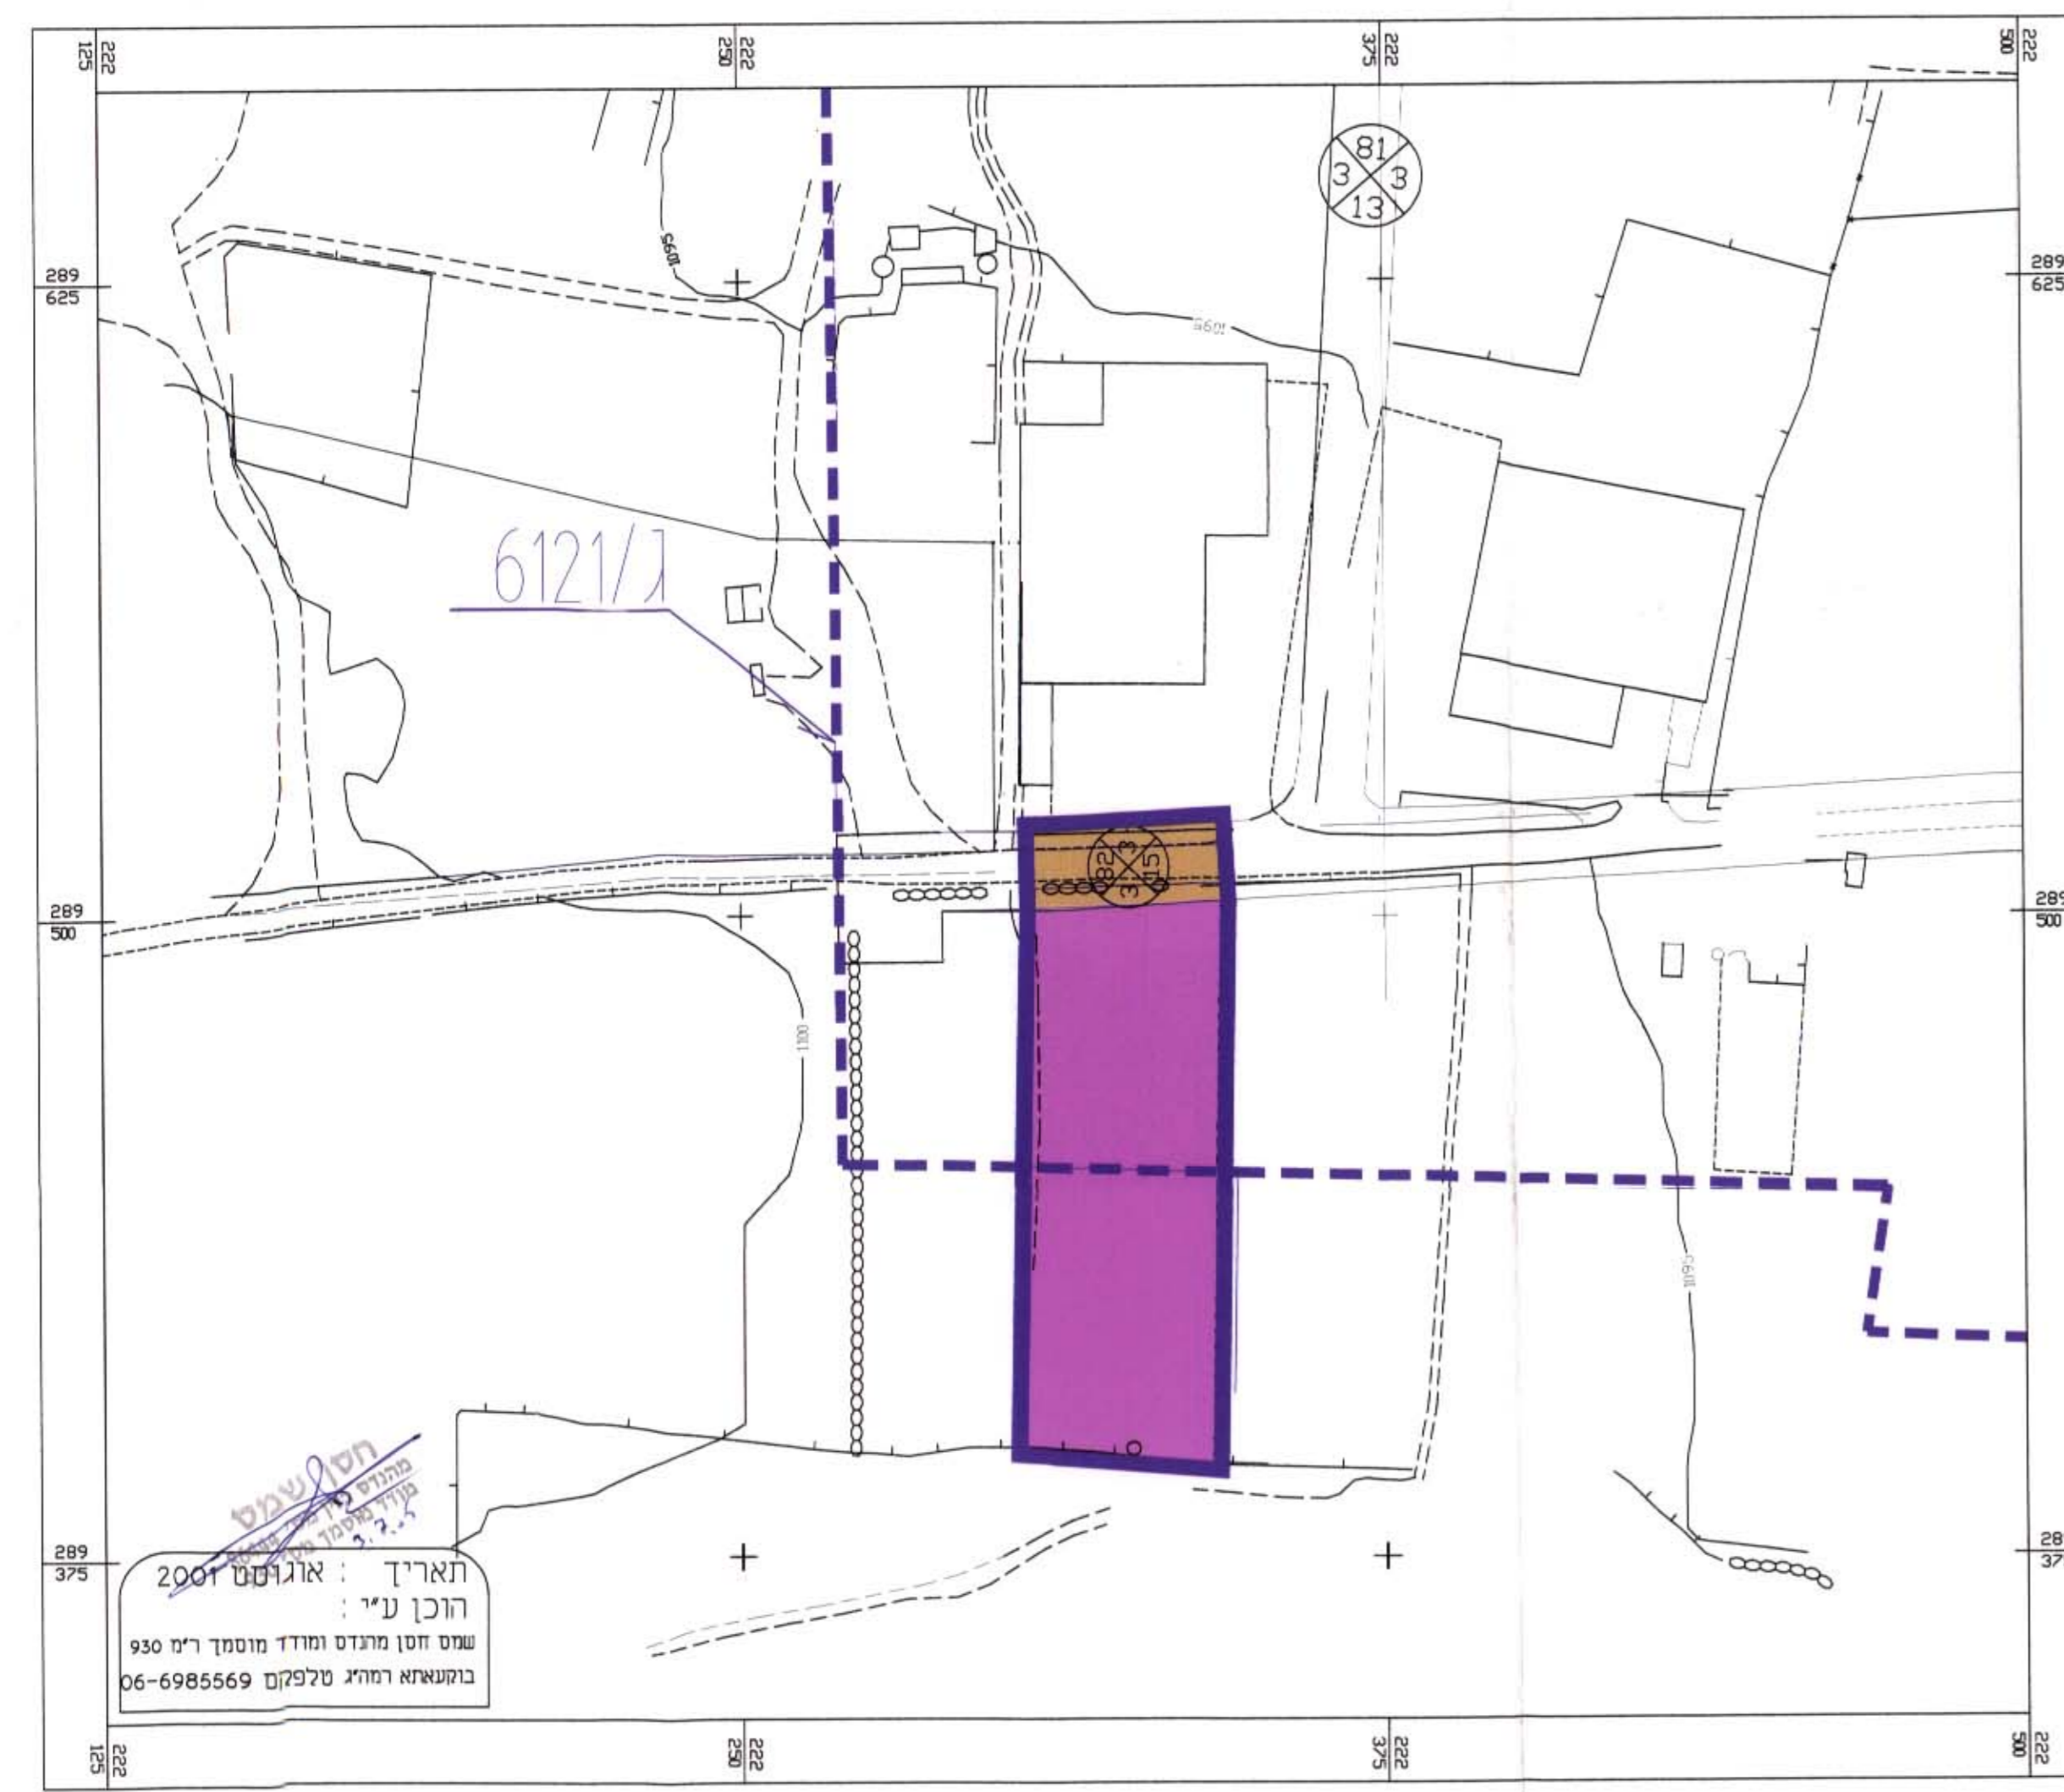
222
125

222
250

222
375

222
500

289
625

289
625

81
3
3
13

1095

1095

6121/ג

82
3
3
15

289
500

289
500

1100

1095

289
375

28
37

חסן שמס
מהנדס
מודד מוסמך
3.7.05

תאריך : אוגוסט 2001
הוכן ע"י :
שמס חסן מהנדס ומודד מוסמך ר"מ 930
בוקעאתא רמה"ג טלפקס 06-6985569

222
125

222
250

222
375

222
500